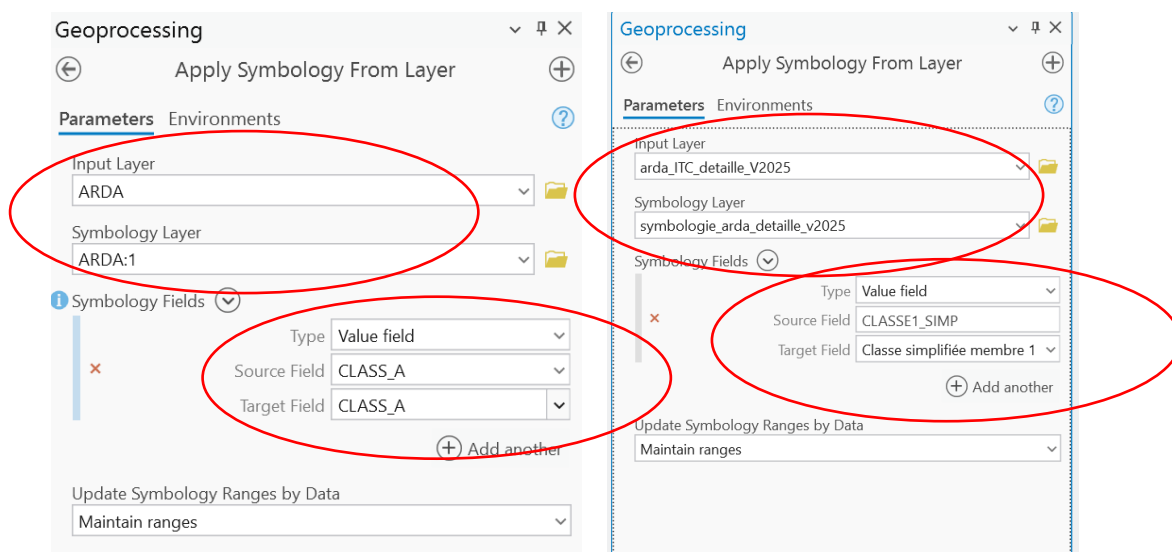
Geoprocessing

Apply Symbology From Layer

Parameters Environments

Input Layer
ARDA

Symbology Layer
ARDA:1

Symbology Fields

Type Value field
Source Field CLASS_A
Target Field CLASS_A

Add another

Update Symbology Ranges by Data
Maintain ranges

Geoprocessing

Apply Symbology From Layer

Parameters Environments

Input Layer
arda_ITC_detaille_V2025

Symbology Layer
symbologie_arda_detaille_v2025

Symbology Fields

Type Value field
Source Field CLASSE1_SIMP
Target Field Classe simplifiée membre 1

Add another

Update Symbology Ranges by Data
Maintain ranges